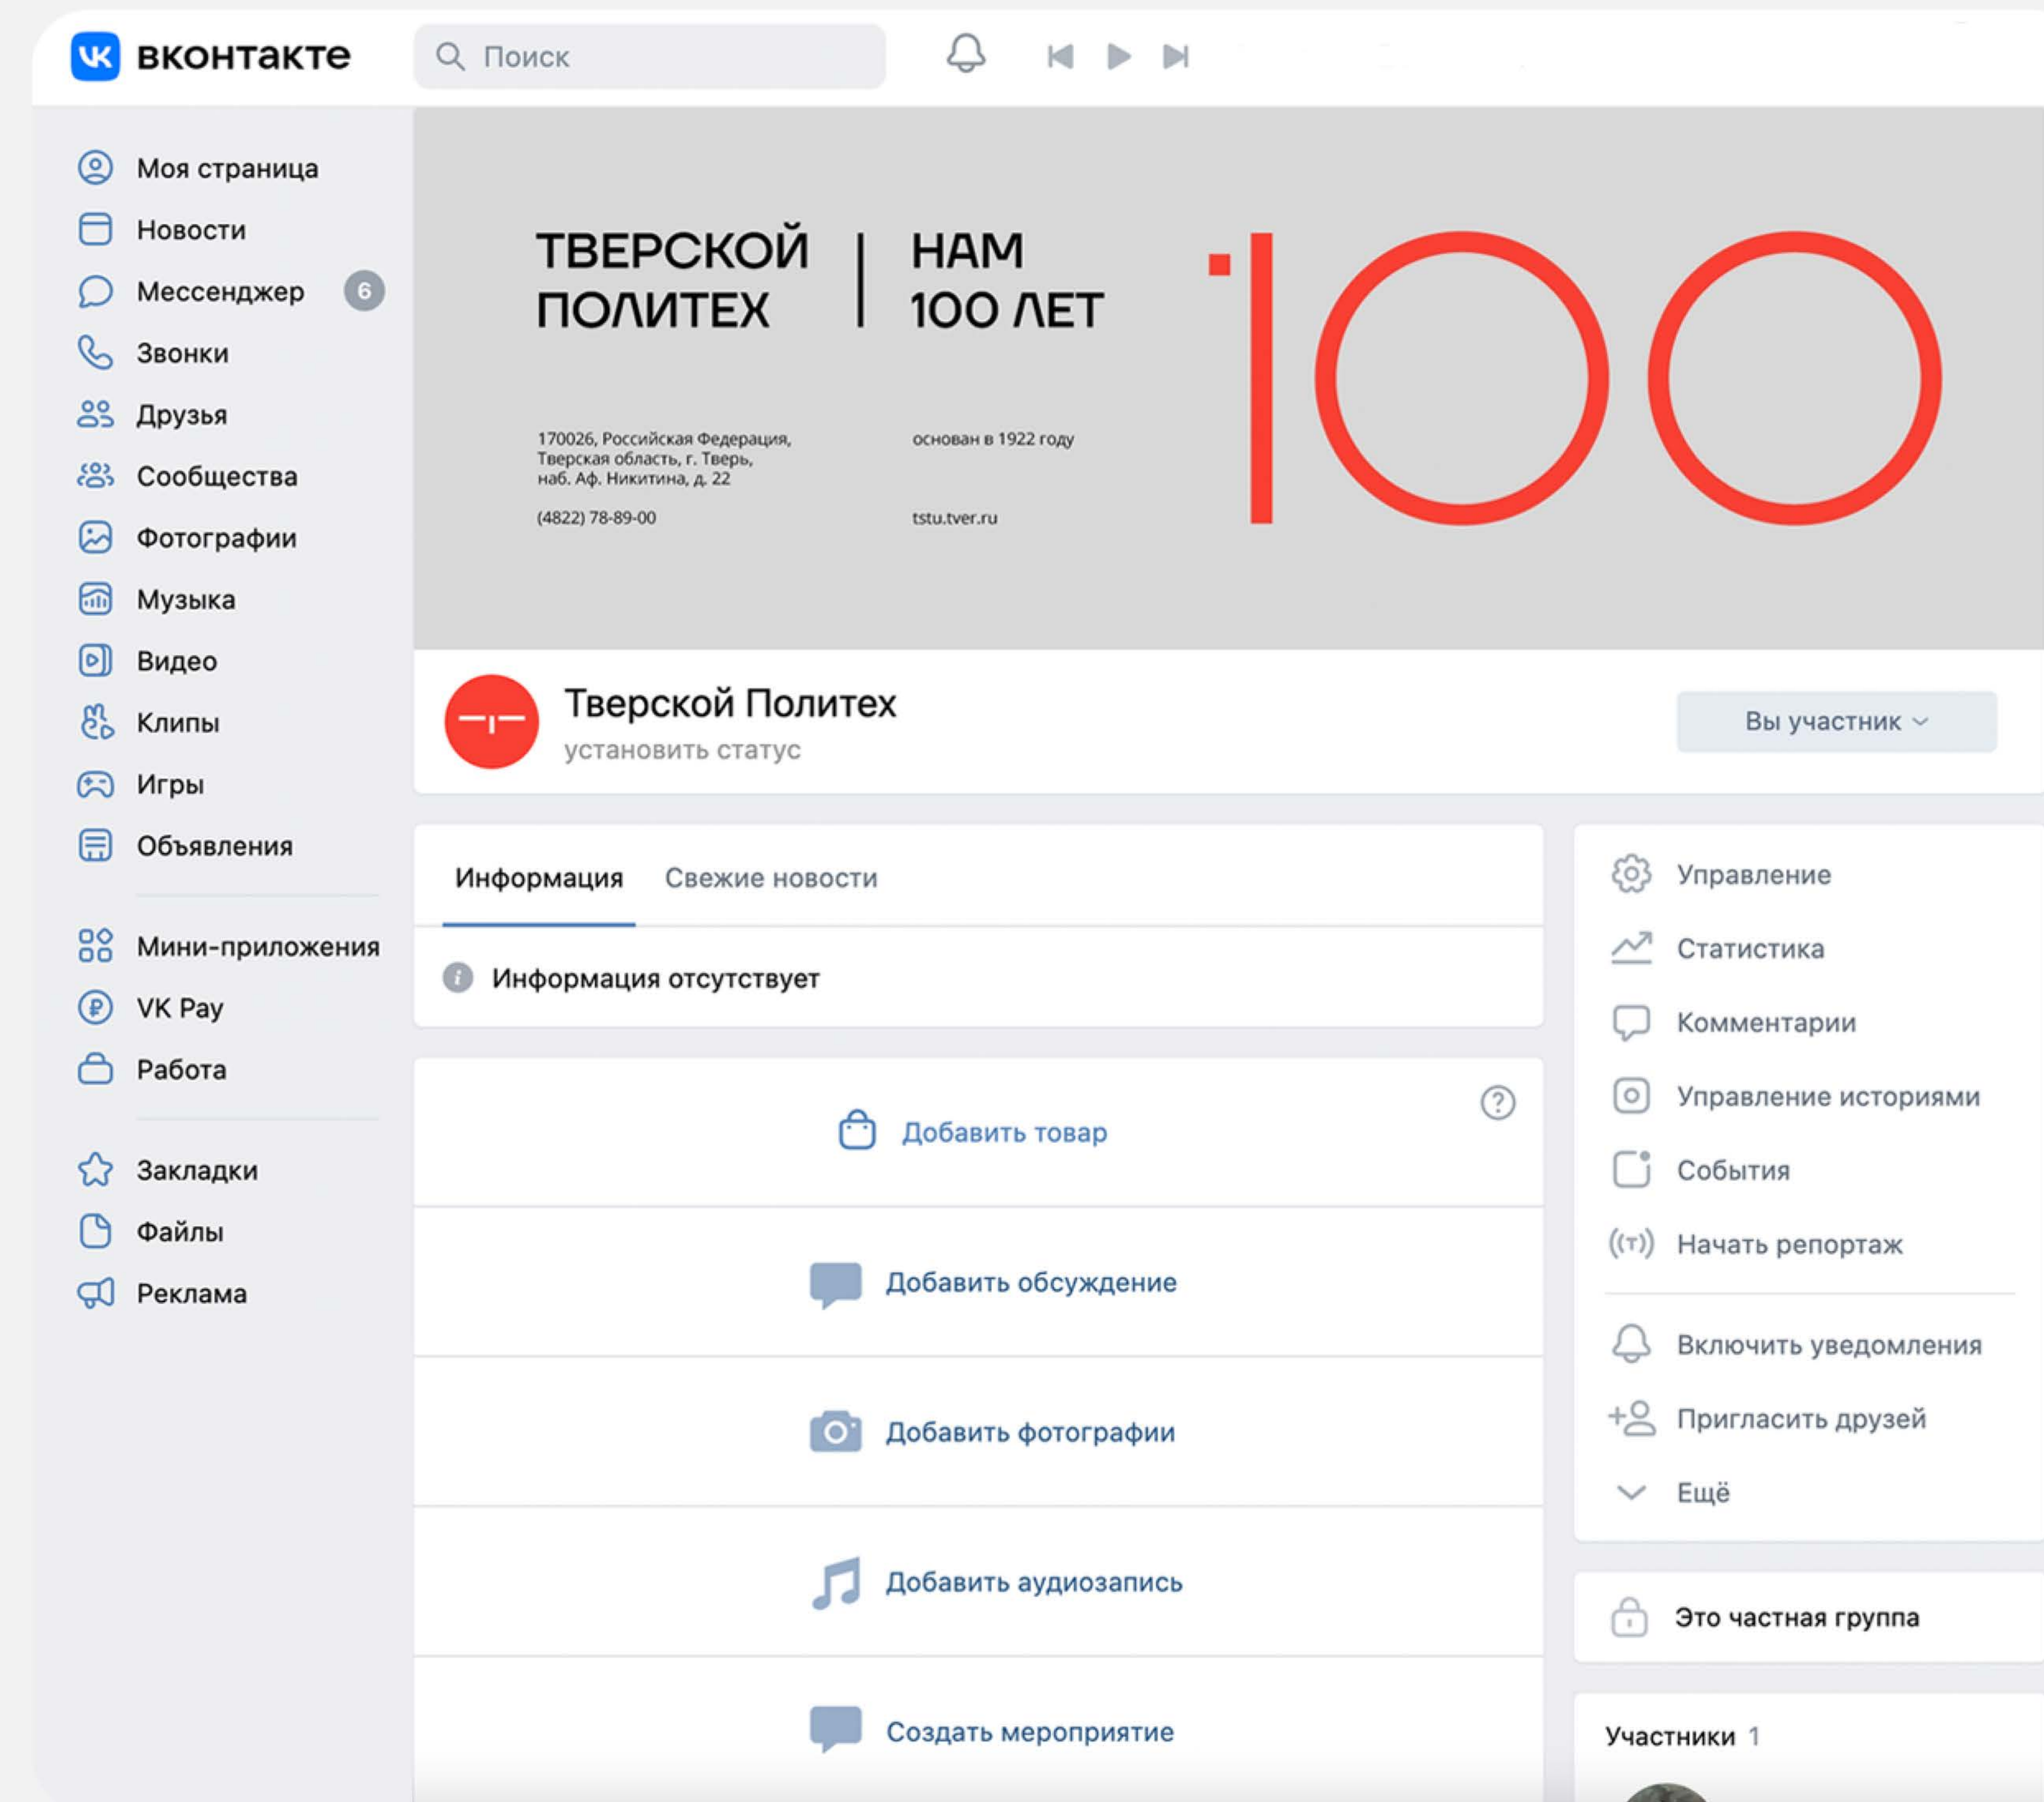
вконтакте
Поиск

Моя страница
Новости
Мессенджер 6
Звонки
Друзья
Сообщества
Фотографии
Музыка
Видео
Клипы
Игры
Объявления
Мини-приложения
VK Pay
Работа
Закладки
Файлы
Реклама

ТВЕРСКОЙ ПОЛИТЕХ | НАМ 100 ЛЕТ

170026, Российская Федерация, Тверская область, г. Тверь, наб. Аф. Никитина, д. 22

(4822) 78-89-00

основан в 1922 году

tstu.tver.ru

100

Тверской Политех
установить статус

Вы участник

Информация
Свежие новости

Информация отсутствует

Добавить товар

Добавить обсуждение

Добавить фотографии

Добавить аудиозапись

Создать мероприятие

Управление
Статистика
Комментарии
Управление историями
События
Начать репортаж
Включить уведомления
Пригласить друзей
Ещё

Это частная группа

Участники 1